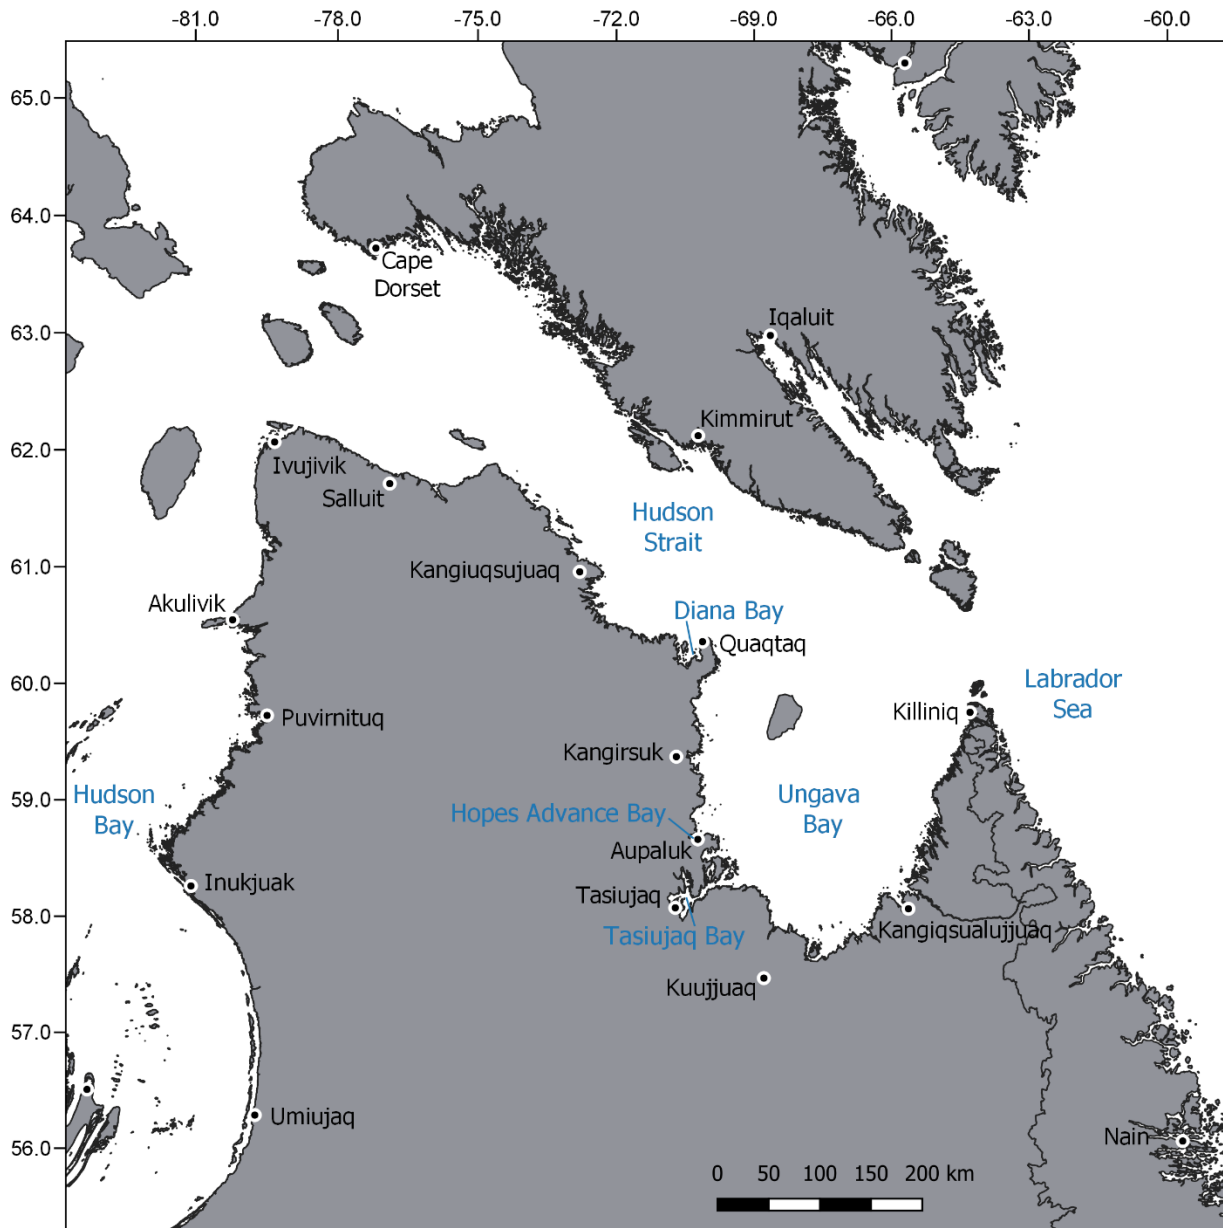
-81.0 -78.0 -75.0 -72.0 -69.0 -66.0 -63.0 -60.0

65.0
64.0
63.0
62.0
61.0
60.0
59.0
58.0
57.0
56.0

Cape Dorset

Iqaluit

Kimmirut

Ivujivik

Salluit

Hudson Strait

Kangiuqsujuaq

Akulivik

Diana Bay

Quaqtaq

Labrador Sea

Killiniq

Puvirnituq

Kangirsuk

Hudson Bay

Ungava Bay

Hopes Advance Bay

Aupaluk

Inukjuak

Tasiujaq

Tasiujaq Bay

Kangiqsualujjuaq

Kuujjuaq

Umiujaq

Nain

0 50 100 150 200 km